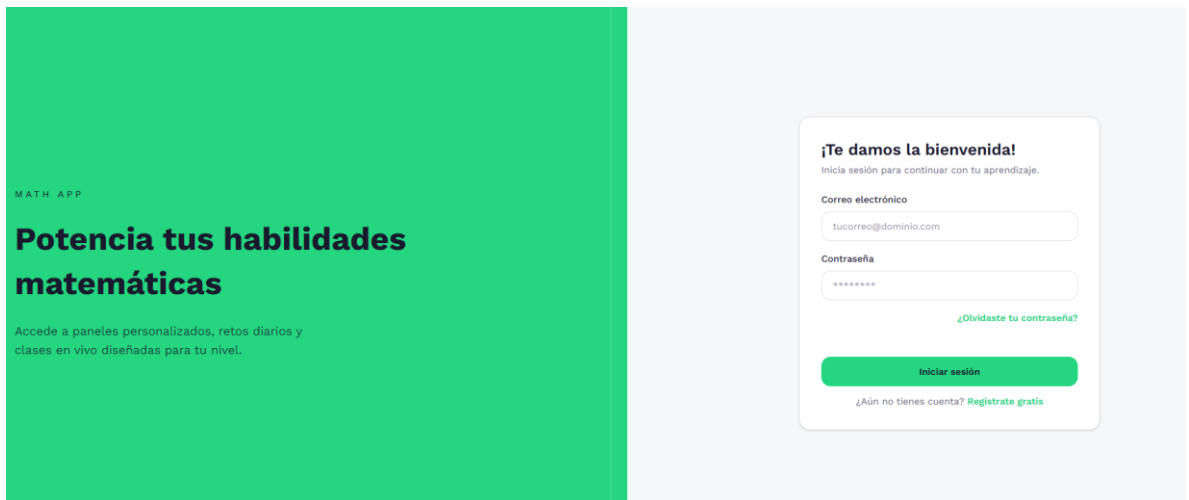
MATH APP

Potencia tus habilidades matemáticas

Accede a paneles personalizados, retos diarios y clases en vivo diseñadas para tu nivel.

¡Te damos la bienvenida!

Inicia sesión para continuar con tu aprendizaje.

Correo electrónico

tucorreo@dominio.com

Contraseña

********

¿Olvidaste tu contraseña?

Iniciar sesión

¿Aún no tienes cuenta? Regístrate gratis